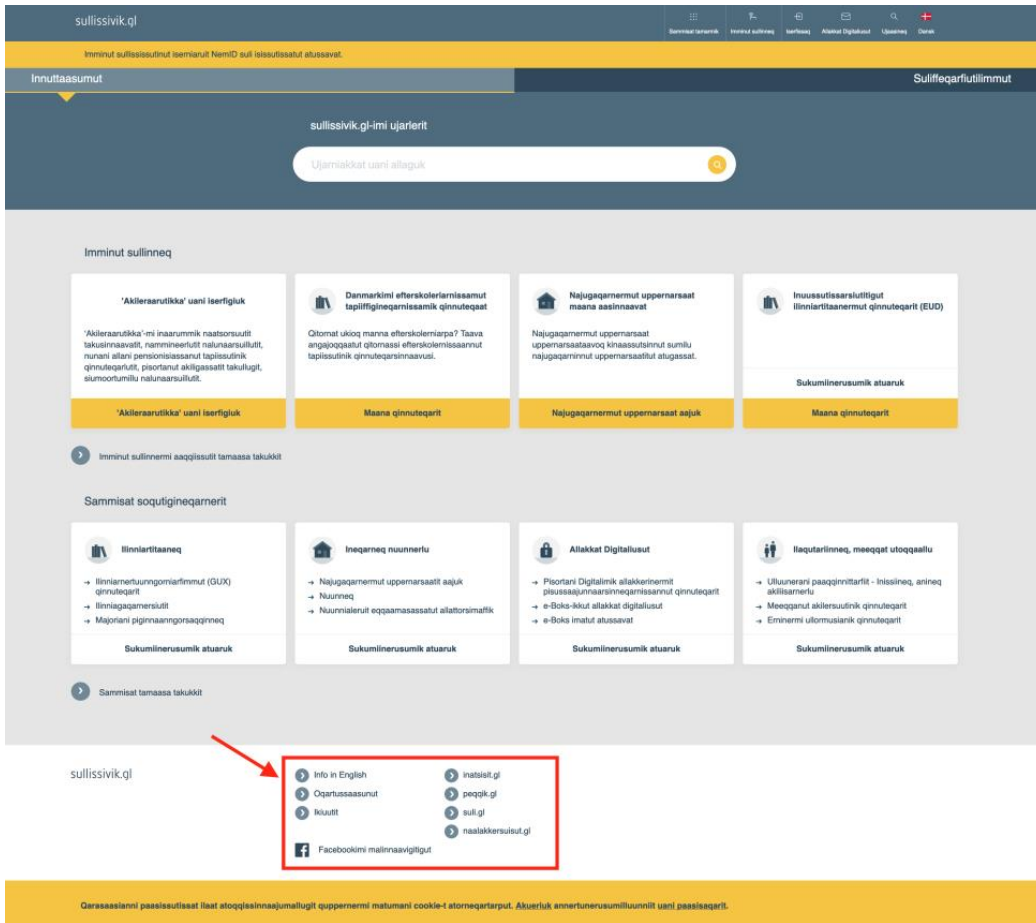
sullissivik.gl

Sammisat tamarmik Imminut sullinneq Iserfissaq Allakkat Digitaliusut Ujaasineq Dansk

Imminut sullissisutinut isemiaruit NemID suli isissutissatut atussavat.

Innuttaasumut

Suliffeqarfiutilimmut

sullissivik.gl-imi ujarlerit

Ujarniakkat uani allaguk

Imminut sullinneq

'Akileraarutikka' uani iserfigiuk

'Akileraarutikka'-mi inaarummik naatsorsuutit takusinnaavatit, nammineerlutit nalunaarsuillutit, nunani allani pensionisiassanut tapiissutinik qinnuteqarlutit, pisortanut akiligassatit takullugit, siumoortumillu nalunaarsuillutit.

'Akileraarutikka' uani iserfigiuk

Danmarkimi efterskolerlarnissamut tapiiffigineqarnissamik qinnuteqaat

Qitornat ukioq manna efterskolerniarpa? Taava angajoqqaatut qitornassi efterskolernissaannut tapiissutinik qinnuteqarsinnaavusi.

Maana qinnuteqarit

Najugaqarnermut uppernarsaat maana aasinnaavat

Najugaqarnermut uppernarsaat uppernarsaataavoq kinaassutsinnut sumilu najugaqarninnut uppernarsaatitut atugassat.

Najugaqarnermut uppernarsaat aajuk

Inuussutissarsiutitigut Ilinniartitaanermut qinnuteqarit (EUD)

Sukumiinerusumik atuaruk

Maana qinnuteqarit

Imminut sullinnermi aaqqiissutit tamaasa takukkit

Sammisat soqutigineqarnerit

Ilinniartitaaneq

→ Ilinniarnertuunngorniarfimmut (GUX) qinnuteqarit
→ Ilinniagaqarnersiutit
→ Majoriani piginnaanngorsaqqinneq

Sukumiinerusumik atuaruk

Ineqarneq nuunnerlu

→ Najugaqarnermut uppernarsaatit aajuk
→ Nuunneq
→ Nuunnialeruit eqqaamasassatut allattorsimaffik

Sukumiinerusumik atuaruk

Allakkat Digitaliusut

→ Pisortani Digitalimik allakkerinermit pisussaajunnaarsinneqarnissannut qinnuteqarit
→ e-Boks-ikkut allakkat digitaliusut
→ e-Boks imatut atussavat

Sukumiinerusumik atuaruk

Ilaqutariinneq, meeqqat utoqqaallu

→ Ulluunerani paaqqinnittarfiit - Inissiineq, anineq akiliisarnerlu
→ Meeqqanut akilersuutinik qinnuteqarit
→ Eminermi ullormusianik qinnuteqarit

Sukumiinerusumik atuaruk

Sammisat tamaasa takukkit

sullissivik.gl

Info in English
Oqartussaasunut
Ikiuutit
Facebookimi malinnaavigitigut
inatsisit.gl
peqqik.gl
suli.gl
naalakkersuisut.gl

Qarasaasianni paasissutissat ilaat atoqqissinnaajumallugit quppernermi matumani cookie-t atorneqartarput. Akueriuk annertunerusumilluunniit uani paasisaqarit.